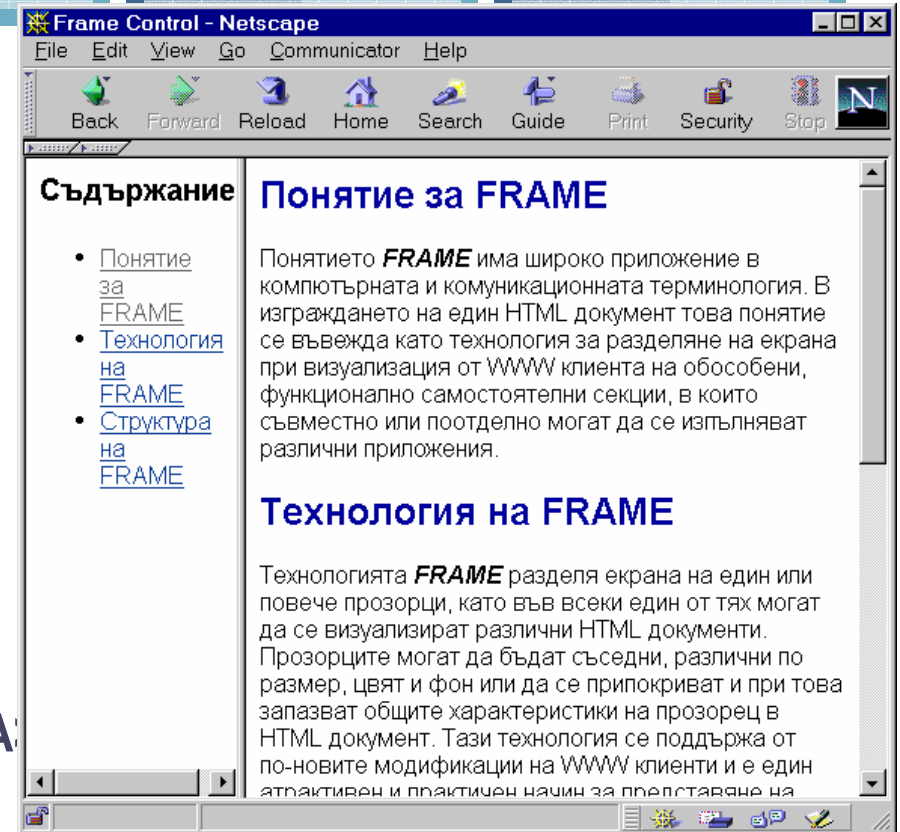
Frame Control - Netscape

File Edit View Go Communicator Help

Back Forward Reload Home Search Guide Print Security Stop

Съдържание

- Понятие за FRAME
- Технология на FRAME
- Структура на FRAME

Понятие за FRAME

Понятието ***FRAME*** има широко приложение в компютърната и комуникационната терминология. В изграждането на един HTML документ това понятие се въвежда като технология за разделяне на екрана при визуализация от WWW клиента на обособени, функционално самостоятелни секции, в които съвместно или поотделно могат да се изпълняват различни приложения.

Технология на FRAME

Технологията ***FRAME*** разделя екрана на един или повече прозорци, като във всеки един от тях могат да се визуализират различни HTML документи. Прозорците могат да бъдат съседни, различни по размер, цвят и фон или да се припокриват и при това запазват общите характеристики на прозорец в HTML документ. Тази технология се поддържа от по-новите модификации на WWW клиенти и е един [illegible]

A: